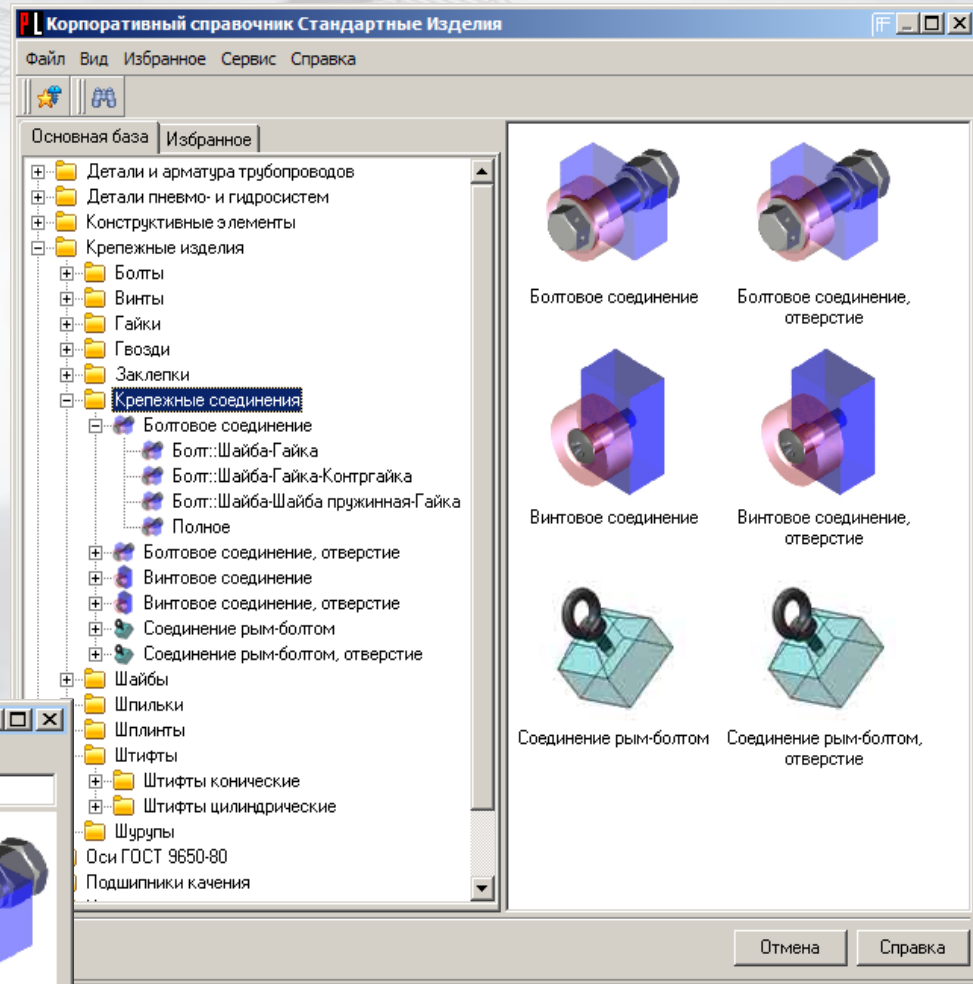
PL Корпоративный справочник Стандартные Изделия

Файл Вид Избранное Сервис Справка

Основная база | Избранное

Детали и арматура трубопроводов
Детали пневмо- и гидросистем
Конструктивные элементы
Крепежные изделия
Болты
Винты
Гайки
Гвозди
Заклепки
Крепежные соединения
Болтовое соединение
Болт::Шайба-Гайка
Болт::Шайба-Гайка-Контргайка
Болт::Шайба-Шайба пружинная-Гайка
Полное
Болтовое соединение, отверстие
Винтовое соединение
Винтовое соединение, отверстие
Соединение рым-болтом
Соединение рым-болтом, отверстие
Шайбы
Шпильки
Шплинты
Штифты
Штифты конические
Штифты цилиндрические
Шурупы
Оси ГОСТ 9650-80
Подшипники качения

Болтовое соединение
Болтовое соединение, отверстие
Винтовое соединение
Винтовое соединение, отверстие
Соединение рым-болтом
Соединение рым-болтом, отверстие

Отмена
Справка